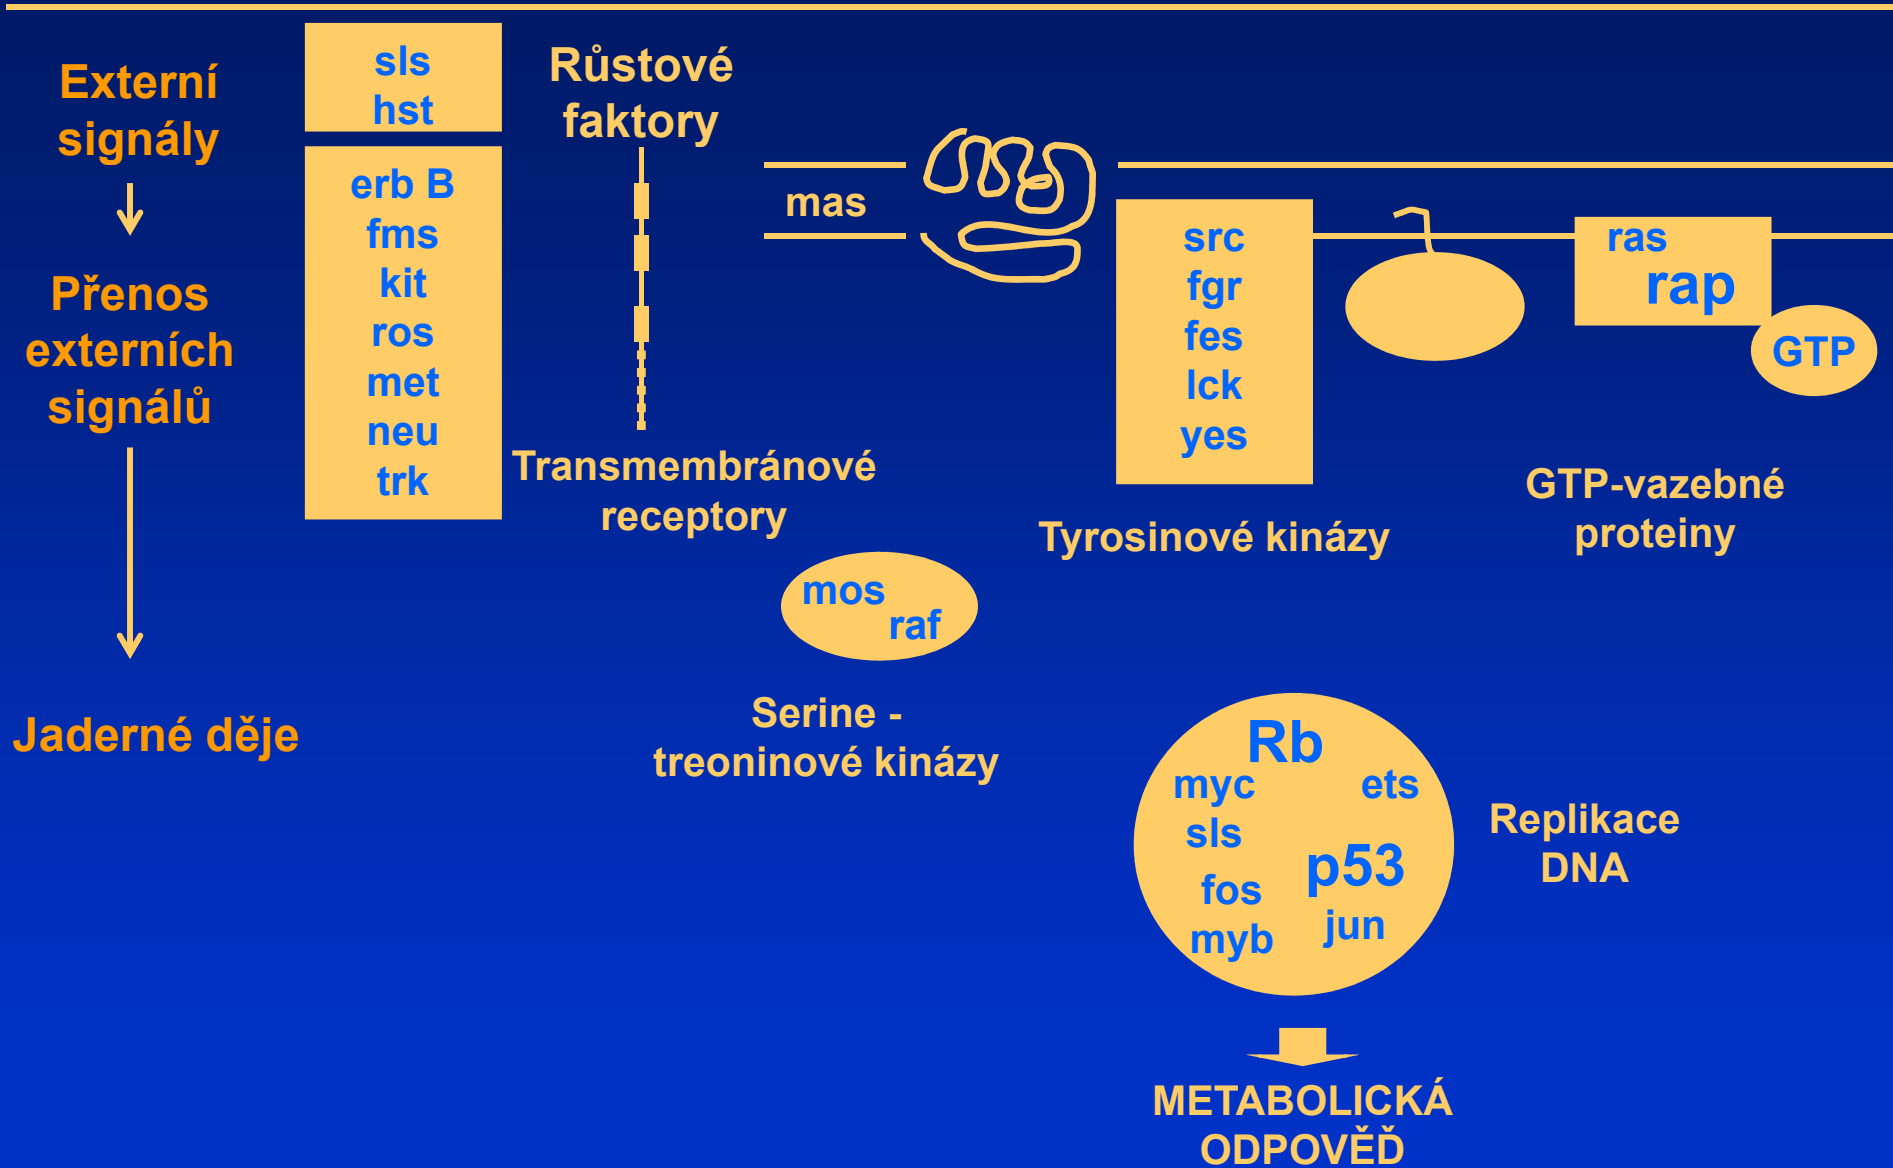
Externí signály

Přenos externích signálů

Jaderné děje

sls
hst

erb B
fms
kit
ros
met
neu
trk

Růstové faktory

Transmembránové receptory

mas

src
fgr
fes
lck
yes

Tyrosinové kinázy

ras
rap
GTP

GTP-vazebné proteiny

mos
raf

Serine - treoninové kinázy

Rb
myc
ets
sls
p53
fos
jun
myb

Replikace DNA

METABOLICKÁ ODPOVĚĎ